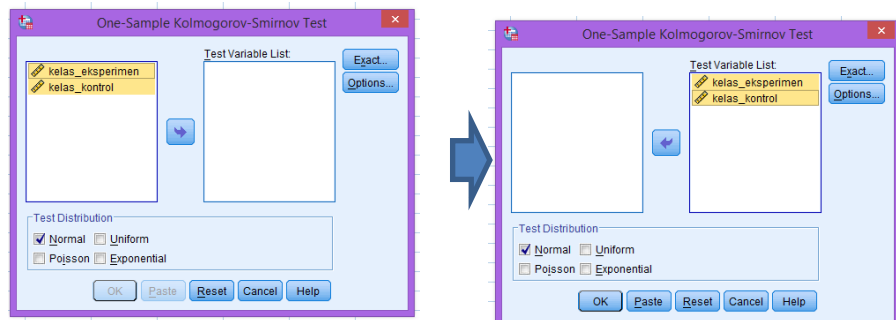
One-Sample Kolmogorov-Smirnov Test

kelas_eksperimen
kelas_kontrol

Test Variable List:

Exact...
Options...

Test Distribution
Normal
Uniform
Poisson
Exponential

OK
Paste
Reset
Cancel
Help

One-Sample Kolmogorov-Smirnov Test

Test Variable List:
kelas_eksperimen
kelas_kontrol

Exact...
Options...

Test Distribution
Normal
Uniform
Poisson
Exponential

OK
Paste
Reset
Cancel
Help